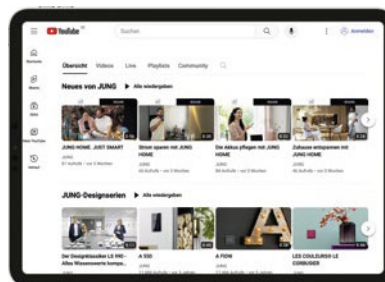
YouTube

Suchen

Anmelden

Startseite

Shorts

Abos

Mein YouTube

Verlauf

Übersicht Videos Live Playlists Community

Neues von JUNG ▶ Alle wiedergeben

JUNG HOME. JUST SMART

JUNG

Strom sparen mit JUNG HOME

JUNG

Die Akkus pflegen mit JUNG HOME

JUNG

Zuhause entspannen mit JUNG HOME

JUNG

JUNG-Designserien ▶ Alle wiedergeben

Der Designklassiker LS 990 – Alles Wissenswerte kompa...

A 550

A FLOW

LES COULEURS® LE CORBUSIER